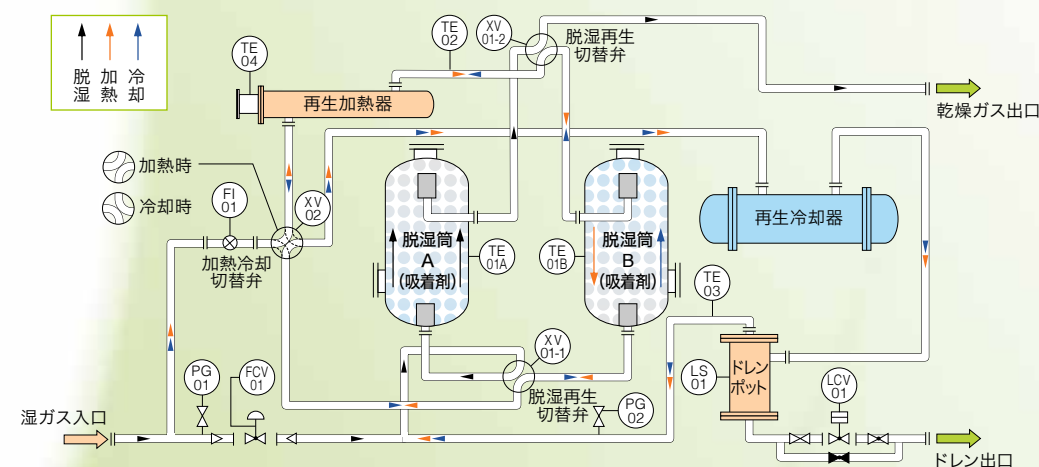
脱湿
加熱
冷却

TE 04
再生加熱器
TE 02
XV 01-2
脱湿再生切替弁
乾燥ガス出口

加熱時
冷却時
FI 01
XV 02
加熱冷却切替弁

脱湿筒 A (吸着剤)
TE 01A
TE 01B
脱湿筒 B (吸着剤)
再生冷却器
TE 03

XV 01-1
脱湿再生切替弁
LS 01
ドレンポット
LCV 01
PG 01
FCV 01
PG 02
湿ガス入口
ドレン出口